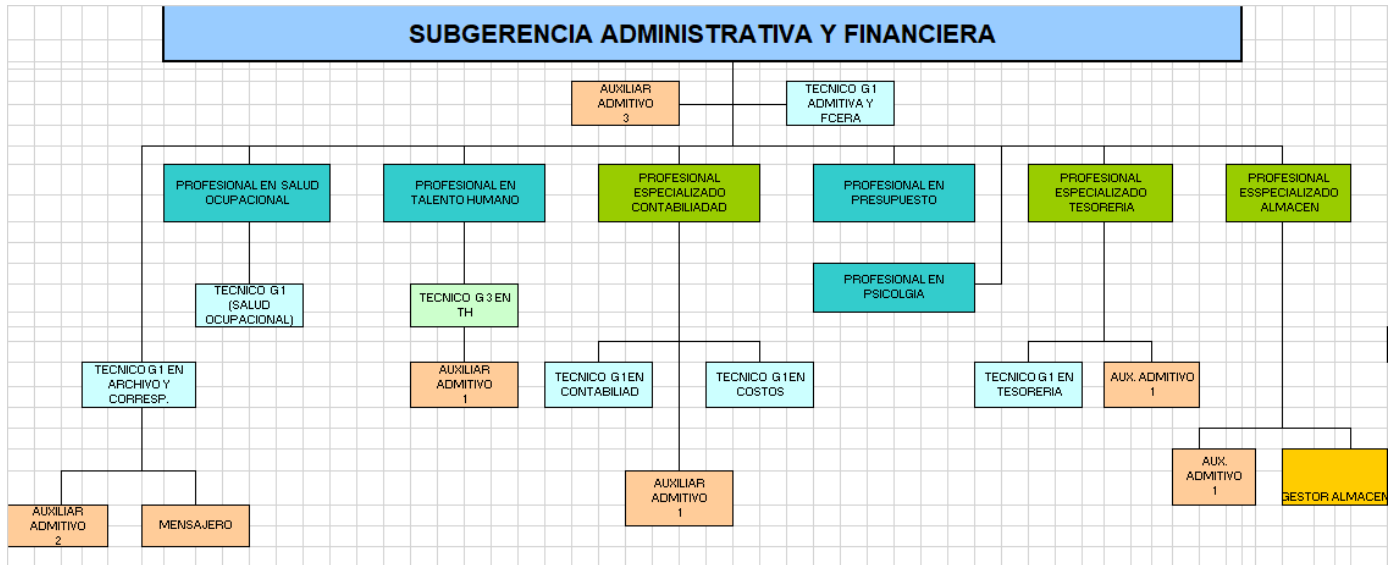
SUBGERENCIA ADMINISTRATIVA Y FINANCIERA

AUXILIAR ADMITIVO 3

TECNICO G1 ADMITIVA Y FCERA

PROFESIONAL EN SALUD OCUPACIONAL

PROFESIONAL EN TALENTO HUMANO

PROFESIONAL ESPECIALIZADO CONTABILIADAD

PROFESIONAL EN PRESUPUESTO

PROFESIONAL ESPECIALIZADO TESORERIA

PROFESIONAL ESSPECIALIZADO ALMACEN

TECNICO G1 (SALUD OCUPACIONAL)

TECNICO G3 EN TH

PROFESIONAL EN PSICOLGIA

TECNICO G1 EN ARCHIVO Y CORRESP.

AUXILIAR ADMITIVO 1

TECNICO G1 EN CONTABILIAD

TECNICO G1 EN COSTOS

TECNICO G1 EN TESORERIA

AUX. ADMITIVO 1

AUXILIAR ADMITIVO 1

AUX. ADMITIVO 1

GESTOR ALMACEN

AUXILIAR ADMITIVO 2

MENSAJERO